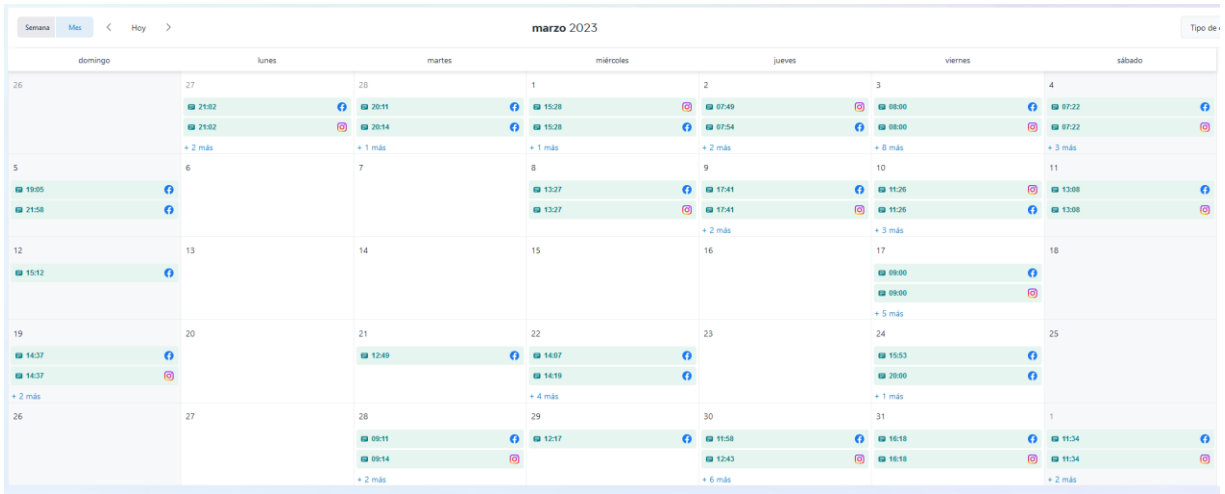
Semana Mes < Hoy >

marzo 2023

Tipo de

| domingo | lunes | martes | miércoles | jueves | viernes | sábado |
|---|---|---|---|---|---|---|
| 26 | 27<br>21:02<br>21:02<br>+ 2 más | 28<br>20:11<br>20:14<br>+ 1 más | 1<br>15:28<br>15:28<br>+ 1 más | 2<br>07:49<br>07:54<br>+ 2 más | 3<br>08:00<br>08:00<br>+ 8 más | 4<br>07:22<br>07:22<br>+ 3 más |
| 5<br>19:05<br>21:58 | 6 | 7 | 8<br>13:27<br>13:27 | 9<br>17:41<br>17:41<br>+ 2 más | 10<br>11:26<br>11:26<br>+ 3 más | 11<br>13:08<br>13:08 |
| 12<br>15:12 | 13 | 14 | 15 | 16 | 17<br>09:00<br>09:00<br>+ 5 más | 18 |
| 19<br>14:37<br>14:37<br>+ 2 más | 20 | 21<br>12:49 | 22<br>14:07<br>14:19<br>+ 4 más | 23 | 24<br>15:53<br>20:00<br>+ 1 más | 25 |
| 26 | 27 | 28<br>09:11<br>09:14<br>+ 2 más | 29<br>12:17 | 30<br>11:58<br>12:43<br>+ 6 más | 31<br>16:18<br>16:18 | 1<br>11:34<br>11:34<br>+ 2 más |